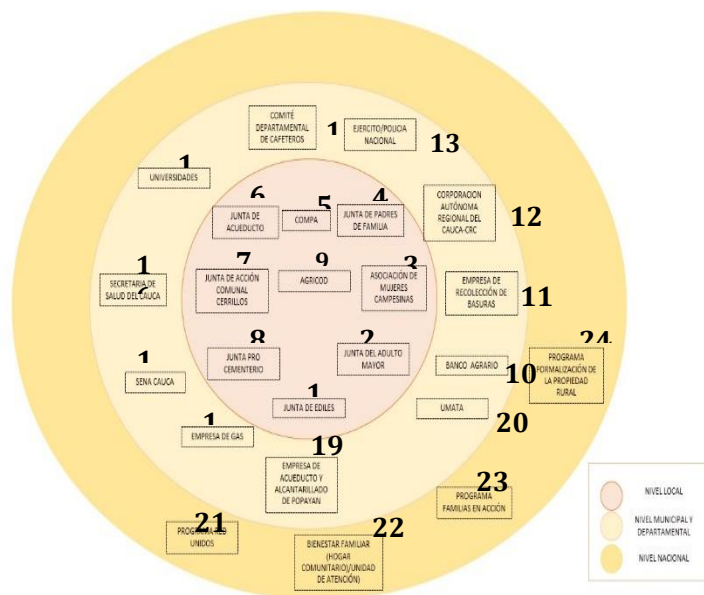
COMITÉ DEPARTAMENTAL DE CAFETEROS
1
EJERCITO/POLICIA NACIONAL
13
1
UNIVERSIDADES
6
JUNTA DE ACUEDUCTO
5
COMPA
4
JUNTA DE PADRES DE FAMILIA
CORPORACION AUTÓNOMA REGIONAL DEL CAUCA-CRC
12
1
SECRETARIA DE SALUD DEL CAUCA
7
JUNTA DE ACCIÓN COMUNAL CERRILLOS
9
AGRICOD
3
ASOCIACIÓN DE MUJERES CAMPESINAS
EMPRESA DE RECOLECCIÓN DE BASURAS
11
24
1
8
JUNTA PRO CEMENTERIO
2
JUNTA DEL ADULTO MAYOR
BANCO AGRARIO
10
PROGRAMA FORMALIZACIÓN DE LA PROPIEDAD RURAL
SENA CAUCA
1
JUNTA DE EDILES
UMATA
20
1
EMPRESA DE GAS
19
EMPRESA DE ACUEDUCTO Y ALCANTARILLADO DE POPAYAN
23
PROGRAMA FAMILIAS EN ACCIÓN
21
PROGRAMAS UNIDOS
22
BIENESTAR FAMILIAR (HOGAR COMUNITARIO)/UNIDAD DE ATENCIÓN)
NIVEL LOCAL
NIVEL MUNICIPAL Y DEPARTAMENTAL
NIVEL NACIONAL